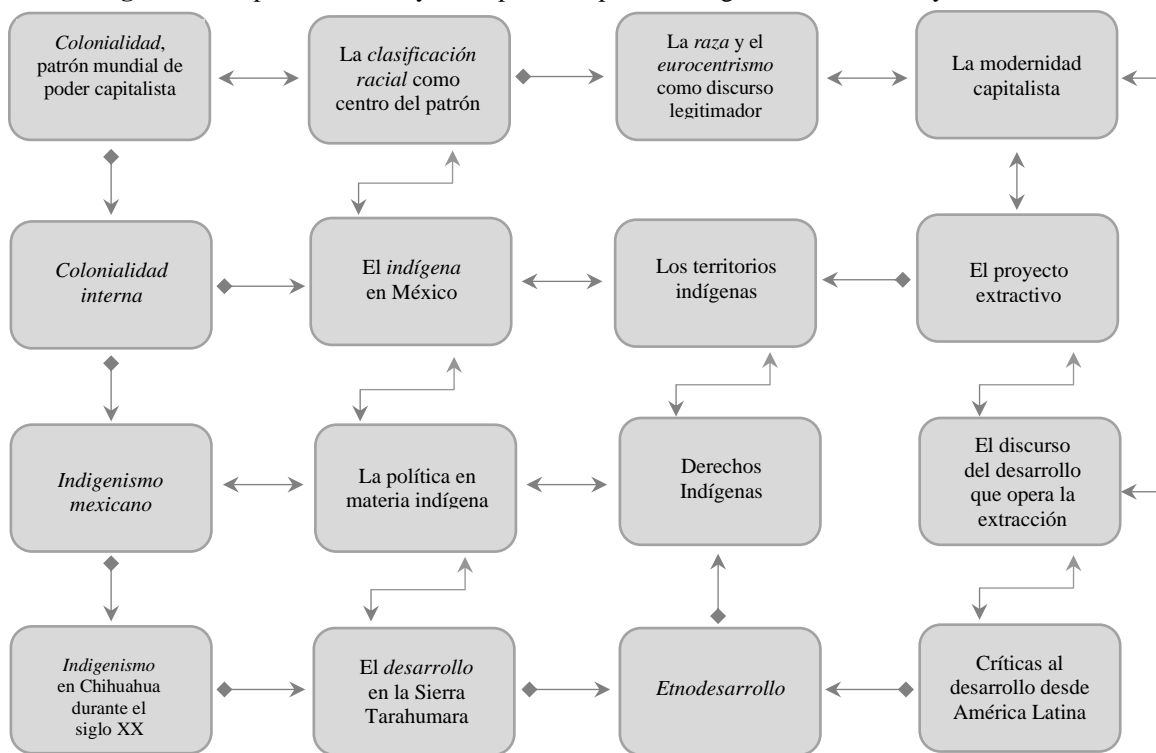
*Colonialidad*, patrón mundial de poder capitalista

La *clasificación racial* como centro del patrón

La *raza* y el *eurocentrismo* como discurso legitimador

La modernidad capitalista

*Colonialidad interna*

El *indígena* en México

Los territorios indígenas

El proyecto extractivo

*Indigenismo mexicano*

La política en materia indígena

Derechos Indígenas

El discurso del desarrollo que opera la extracción

*Indigenismo* en Chihuahua durante el siglo XX

El *desarrollo* en la Sierra Tarahumara

*Etnodesarrollo*

Críticas al desarrollo desde América Latina